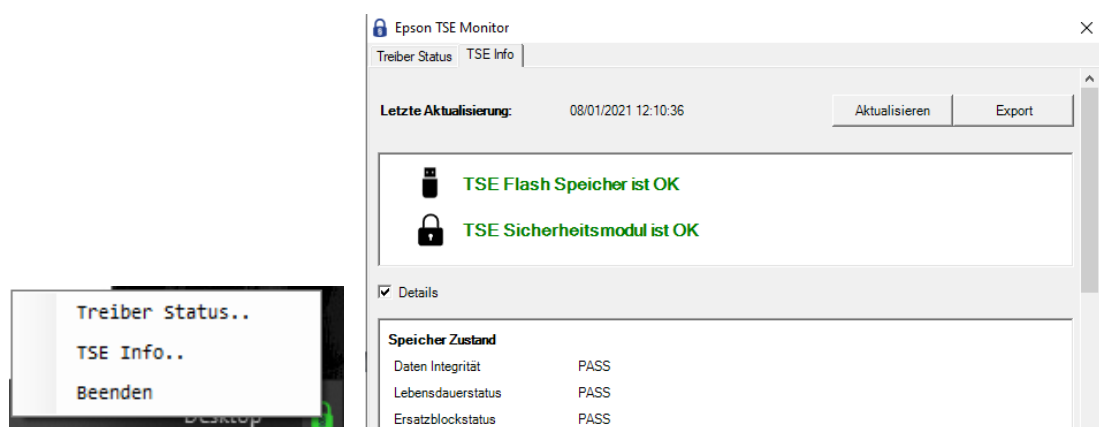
Treiber Status..
TSE Info..
Beenden
Desktop

Epson TSE Monitor
Treiber Status
TSE Info

Letzte Aktualisierung: 08/01/2021 12:10:36
Aktualisieren
Export

TSE Flash Speicher ist OK
TSE Sicherheitsmodul ist OK

Details

Speicher Zustand

| | |
|---|---|
| Daten Integrität | PASS |
| Lebensdauerstatus | PASS |
| Ersatzblockstatus | PASS |